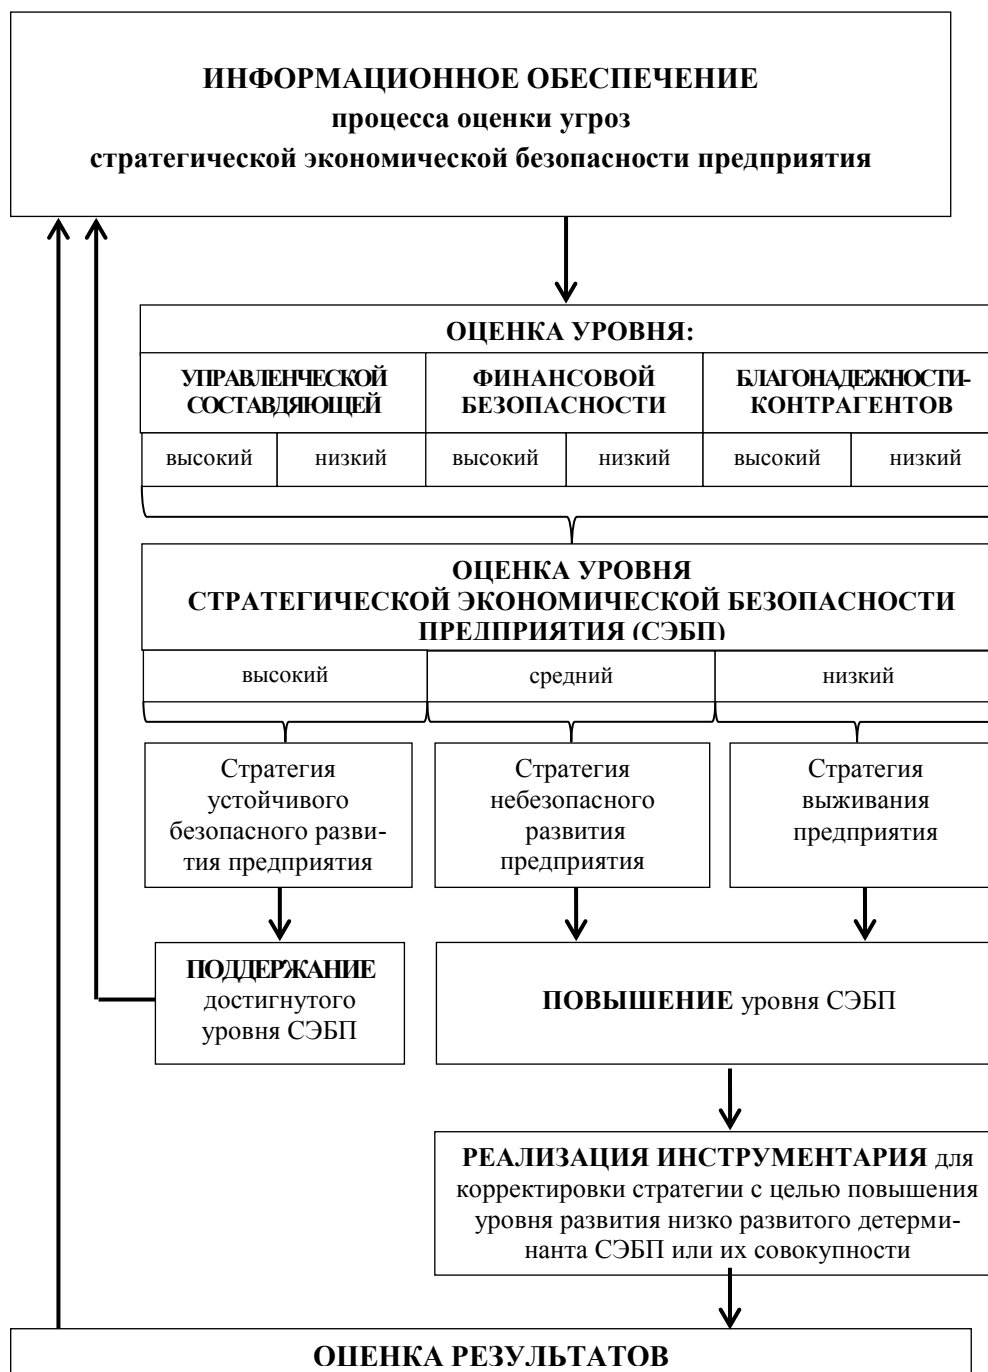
**ИНФОРМАЦИОННОЕ ОБЕСПЕЧЕНИЕ**
**процесса оценки угроз**
**стратегической экономической безопасности предприятия**

**ОЦЕНКА УРОВНЯ:**

| **УПРАВЛЕНЧЕСКОЙ СОСТАВЛЯЮЩЕЙ** | | **ФИНАНСОВОЙ БЕЗОПАСНОСТИ** | | **БЛАГОНАДЕЖНОСТИ КОНТРАГЕНТОВ** | |
|---|---|---|---|---|---|
| высокий | низкий | высокий | низкий | высокий | низкий |

**ОЦЕНКА УРОВНЯ**
**СТРАТЕГИЧЕСКОЙ ЭКОНОМИЧЕСКОЙ БЕЗОПАСНОСТИ ПРЕДПРИЯТИЯ (СЭБП)**

| высокий | средний | низкий |
|---|---|---|

Стратегия устойчивого безопасного развития предприятия

Стратегия небезопасного развития предприятия

Стратегия выживания предприятия

**ПОДДЕРЖАНИЕ** достигнутого уровня СЭБП

**ПОВЫШЕНИЕ** уровня СЭБП

**РЕАЛИЗАЦИЯ ИНСТРУМЕНТАРИЯ** для корректировки стратегии с целью повышения уровня развития низко развитого детерминанта СЭБП или их совокупности

**ОЦЕНКА РЕЗУЛЬТАТОВ**